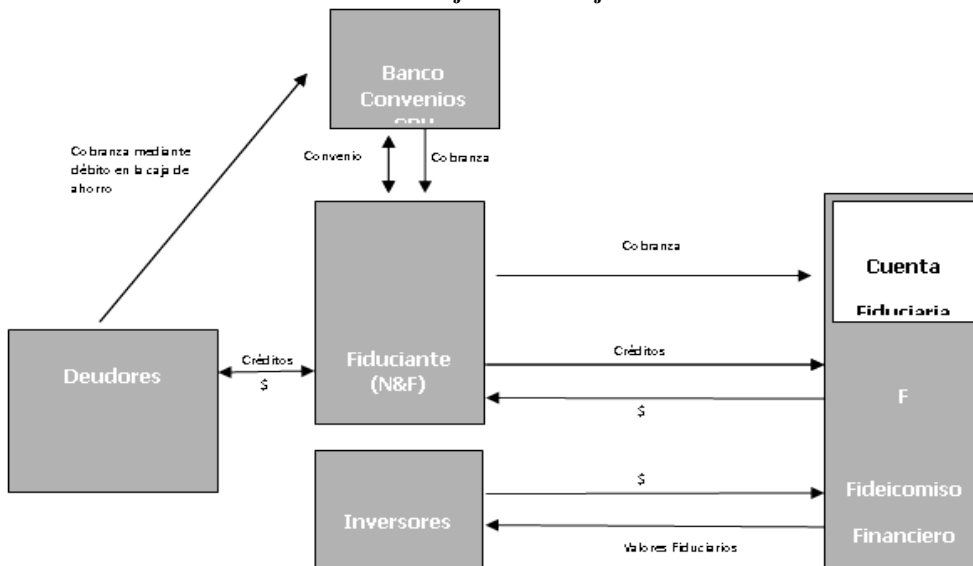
Banco Convenios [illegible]

Cobranza mediante débito en la caja de ahorro

Convenio

Cobranza

Cobranza

Cuenta Fiduciaria

Deudores

Créditos
$

Fiduciante (N&F)

Créditos

$

F

$

Fideicomiso Financiero

Inversores

Valores Fiduciarios